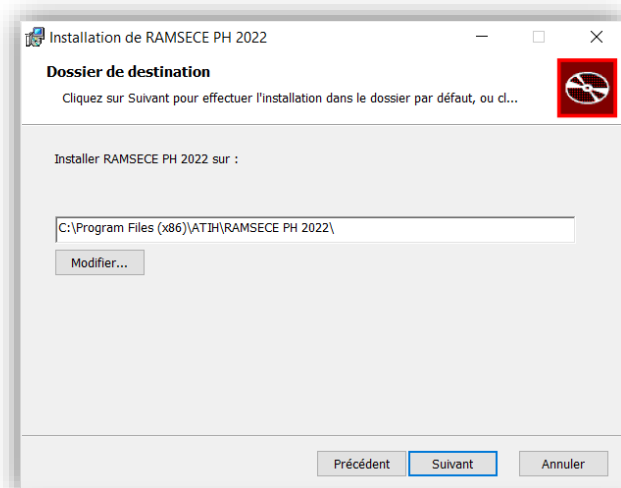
Installation de RAMSECE PH 2022

Dossier de destination

Cliquez sur Suivant pour effectuer l'installation dans le dossier par défaut, ou cl...

Installer RAMSECE PH 2022 sur :

C:\Program Files (x86)\ATIH\RAMSECE PH 2022\

Modifier...

Précédent Suivant Annuler